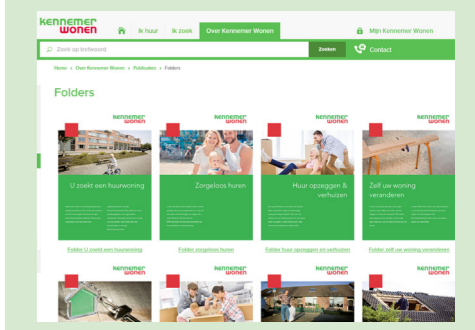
kennemer wonen

Ik huur

Ik zoek

Over Kennemer Wonen

Mijn Kennemer Wonen

Zoek op trefwoord

Zoeken

Contact

Home > Over Kennemer Wonen > Publicaties > Folders

Folders

kennemer wonen

U zoekt een huurwoning

Folder U zoekt een huurwoning

kennemer wonen

Zorgeloos huren

Folder zorgeloos huren

kennemer wonen

Huur opzeggen & verhuizen

Folder huur opzeggen en verhuizen

kennemer wonen

Zelf uw woning veranderen

Folder zelf uw woning veranderen

kennemer wonen

kennemer wonen

kennemer wonen

kennemer wonen